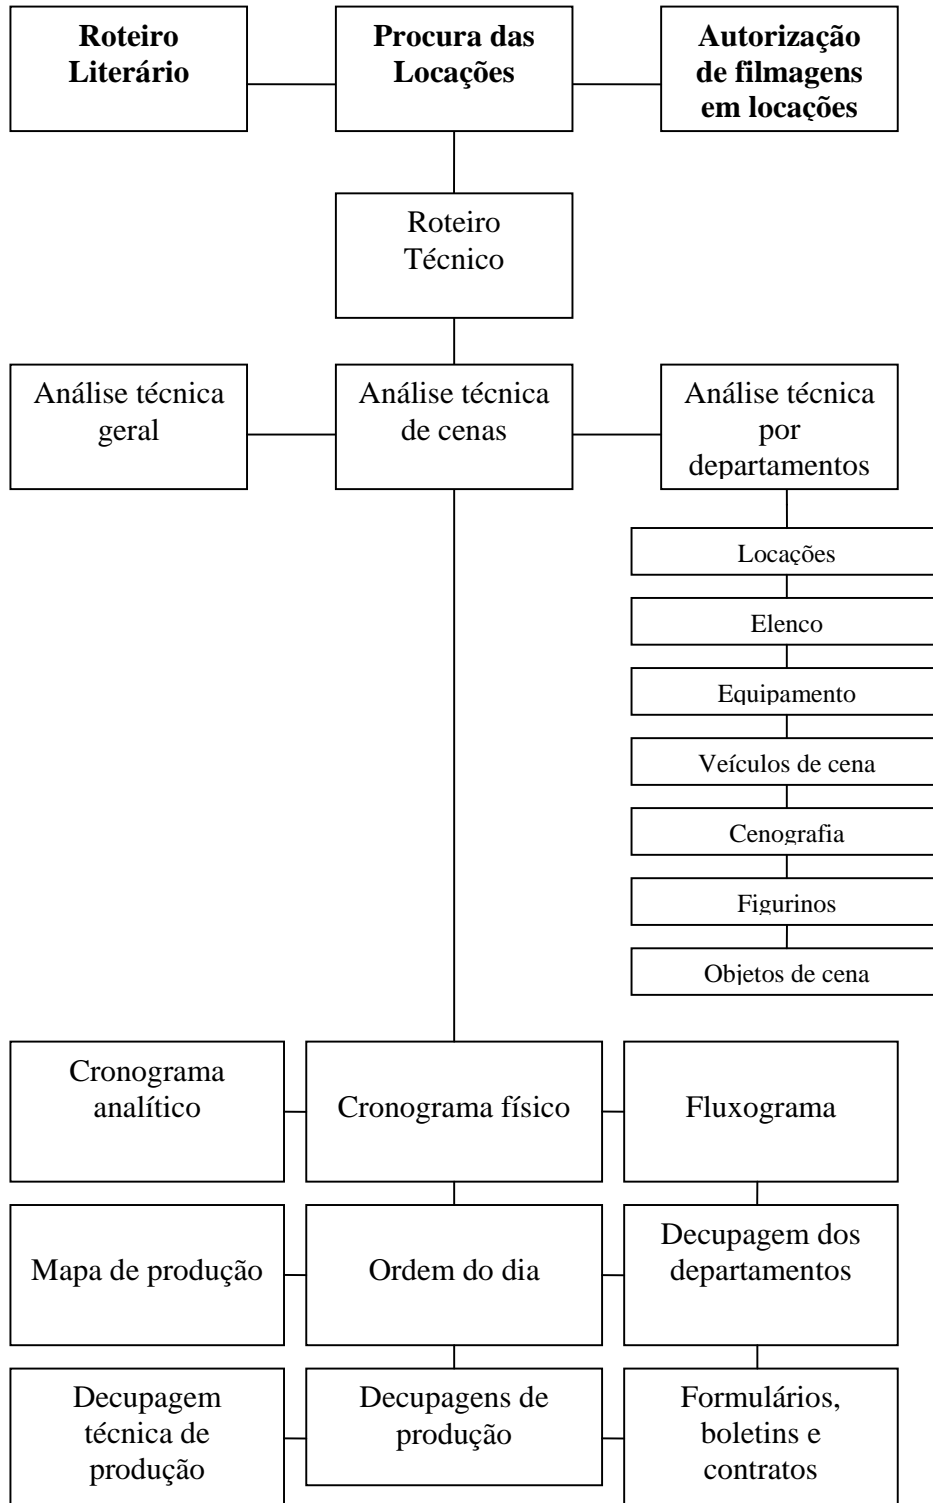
**Roteiro Literário**

**Procura das Locações**

**Autorização de filmagens em locações**

Roteiro Técnico

Análise técnica geral

Análise técnica de cenas

Análise técnica por departamentos

Locações

Elenco

Equipamento

Veículos de cena

Cenografia

Figurinos

Objetos de cena

Cronograma analítico

Cronograma físico

Fluxograma

Mapa de produção

Ordem do dia

Decupagem dos departamentos

Decupagem técnica de produção

Decupagens de produção

Formulários, boletins e contratos